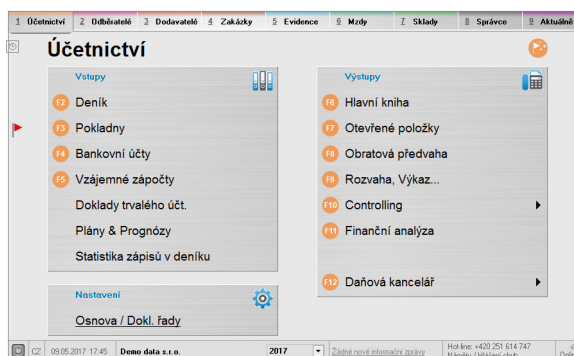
1 Účetnictví | 2 Odběratelé | 3 Dodavatelé | 4 Zakázky | 5 Evidence | 6 Mzdy | 7 Sklady | 8 Správce | 9 Aktuálně

Účetnictví

Vstupy

F2 Deník

F3 Pokladny

F4 Bankovní účty

F5 Vzájemné zápočty

Doklady trvalého účt.

Plány & Prognózy

Statistika zápisů v deníku

Nastavení

Osnova / Dokl. řady

Výstupy

F6 Hlavní kniha

F7 Otevřené položky

F8 Obratová předvaha

F9 Rozvaha, Výkaz...

F10 Controlling

F11 Finanční analýza

F12 Daňová kancelář

CZ | 09.05.2017 17:45 | Demo data s.r.o. | 2017 | Žádné nové informační zprávy | Hot-line: +420 251 614 747 Náměty / Uživatel. club